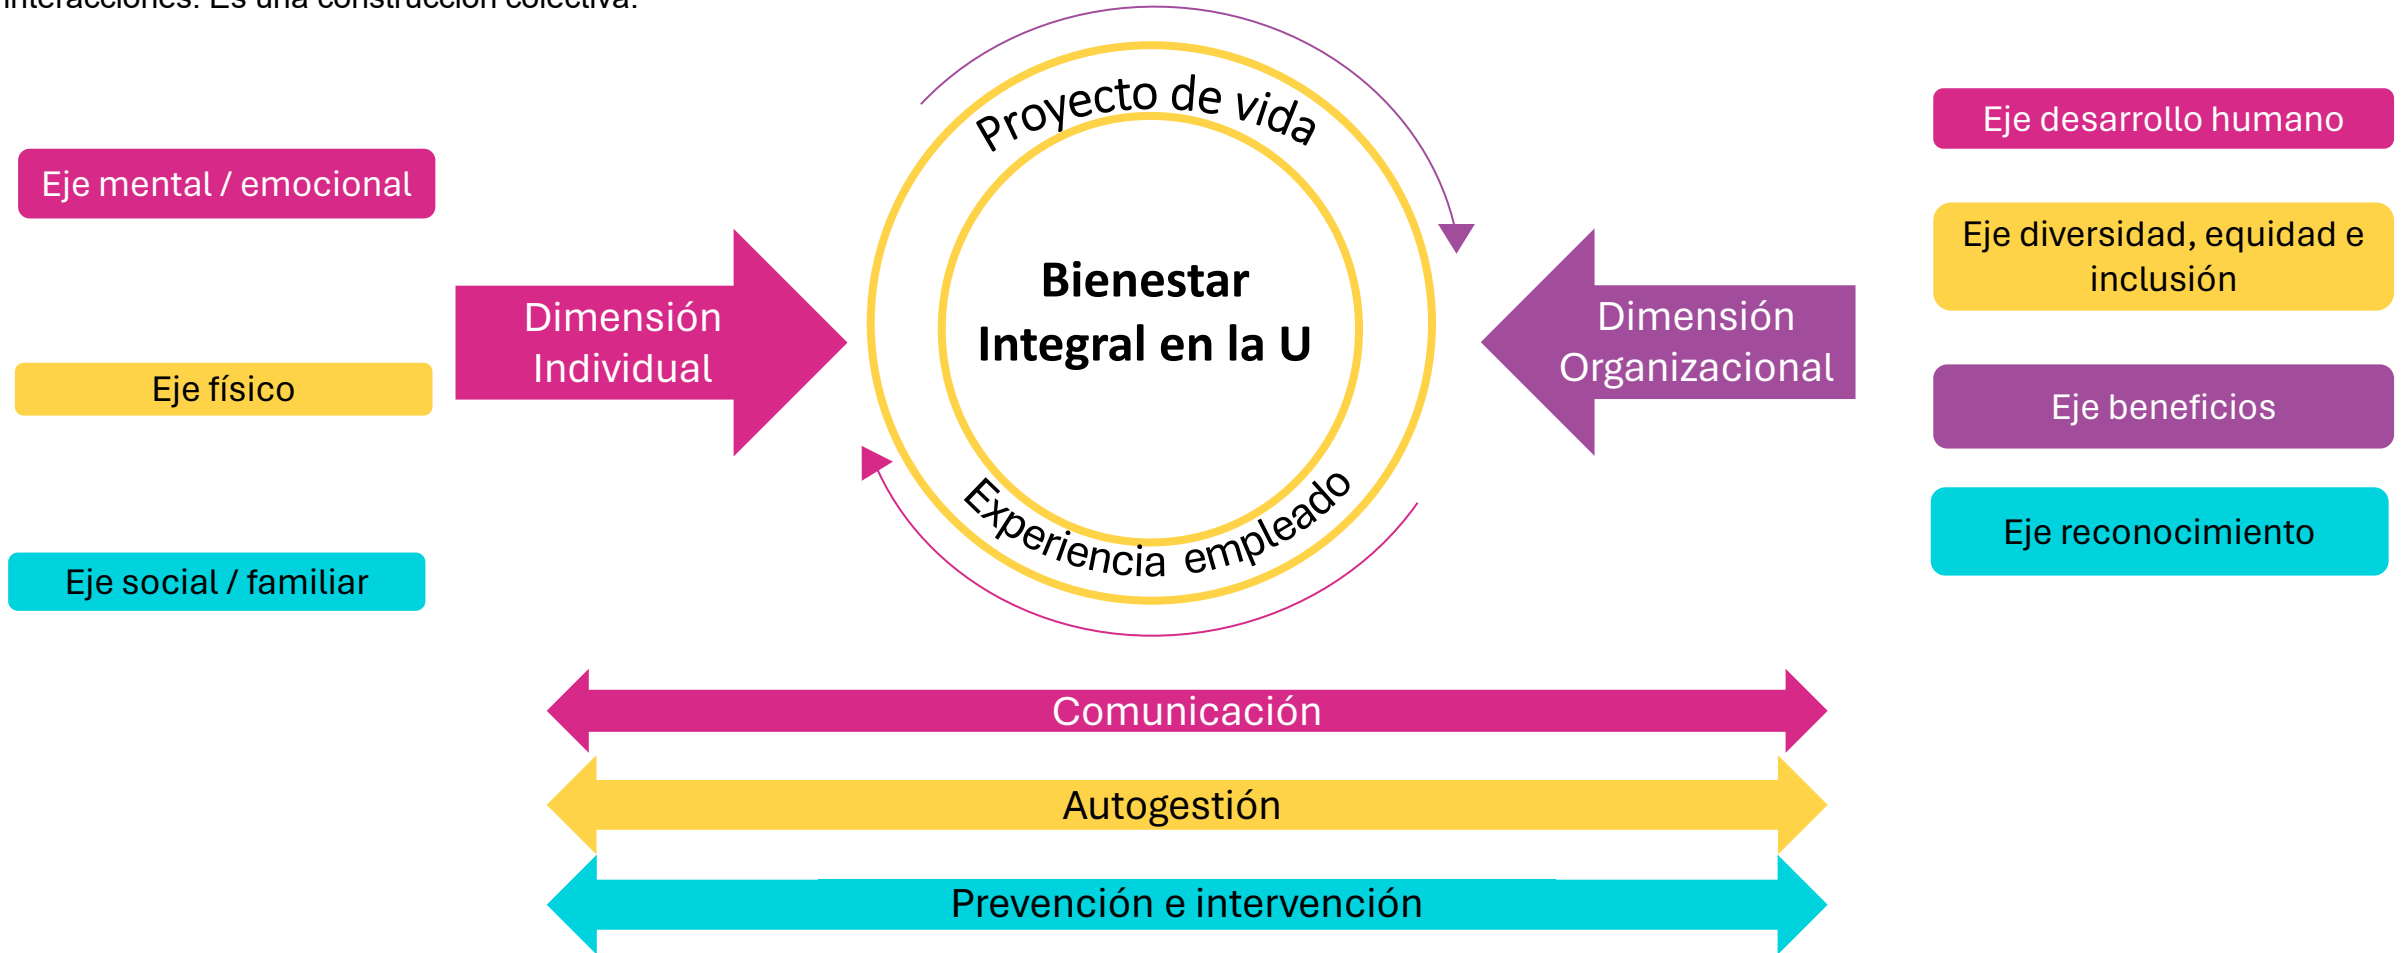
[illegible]interacciones. Es una construcción colectiva.

Eje mental / emocional

Eje físico

Eje social / familiar

Dimensión Individual

Proyecto de vida

Bienestar Integral en la U

Experiencia empleado

Dimensión Organizacional

Eje desarrollo humano

Eje diversidad, equidad e inclusión

Eje beneficios

Eje reconocimiento

Comunicación

Autogestión

Prevención e intervención